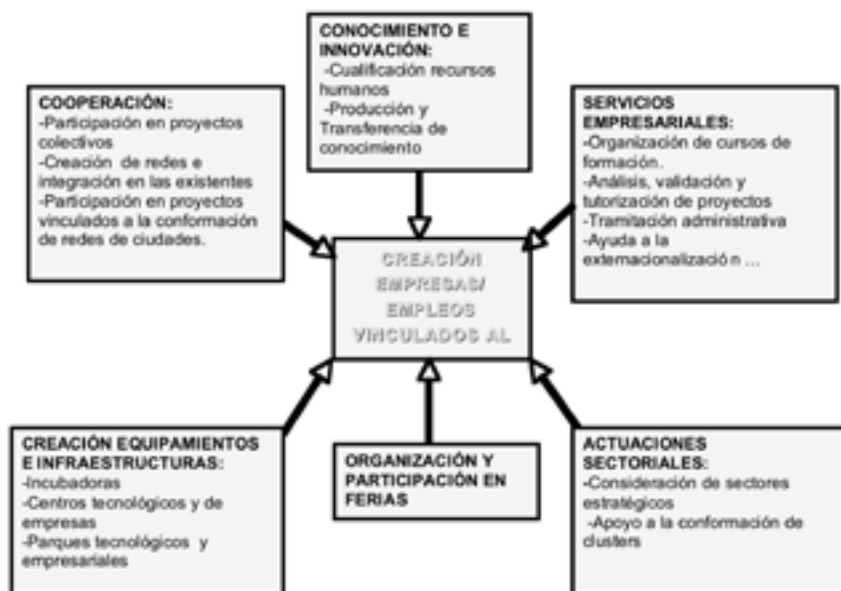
CONOCIMIENTO E INNOVACIÓN:
-Cualificación recursos humanos
-Producción y Transferencia de conocimiento

COOPERACIÓN:
-Participación en proyectos colectivos
-Creación de redes e integración en las existentes
-Participación en proyectos vinculados a la conformación de redes de ciudades.

SERVICIOS EMPRESARIALES:
-Organización de cursos de formación.
-Análisis, validación y tutorización de proyectos
-Tramitación administrativa
-Ayuda a la externacionalizació n ...

CREACIÓN EMPRESAS/ EMPLEOS VINCULADOS AL

CREACIÓN EQUIPAMIENTOS E INFRAESTRUCTURAS:
-Incubadoras
-Centros tecnológicos y de empresas
-Parques tecnológicos y empresariales

ORGANIZACIÓN Y PARTICIPACIÓN EN FERIAS

ACTUACIONES SECTORIALES:
-Consideración de sectores estratégicos
-Apoyo a la conformación de clusters